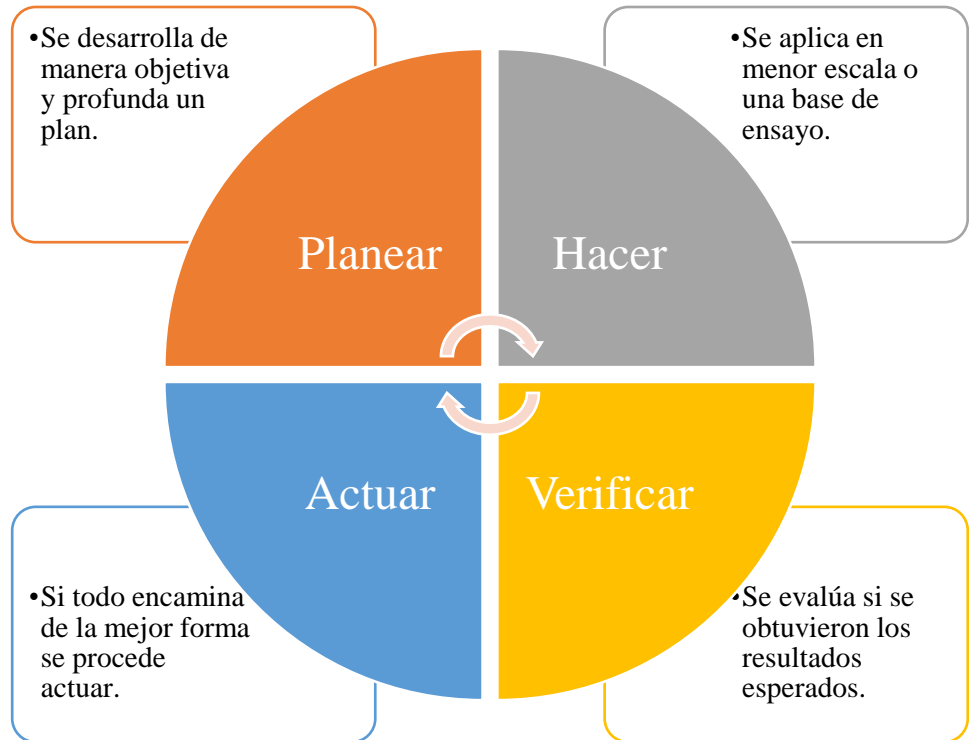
•Se desarrolla de manera objetiva y profunda un plan.

•Se aplica en menor escala o una base de ensayo.

Planear

Hacer

Actuar

Verificar

•Si todo encamina de la mejor forma se procede actuar.

•Se evalúa si se obtuvieron los resultados esperados.